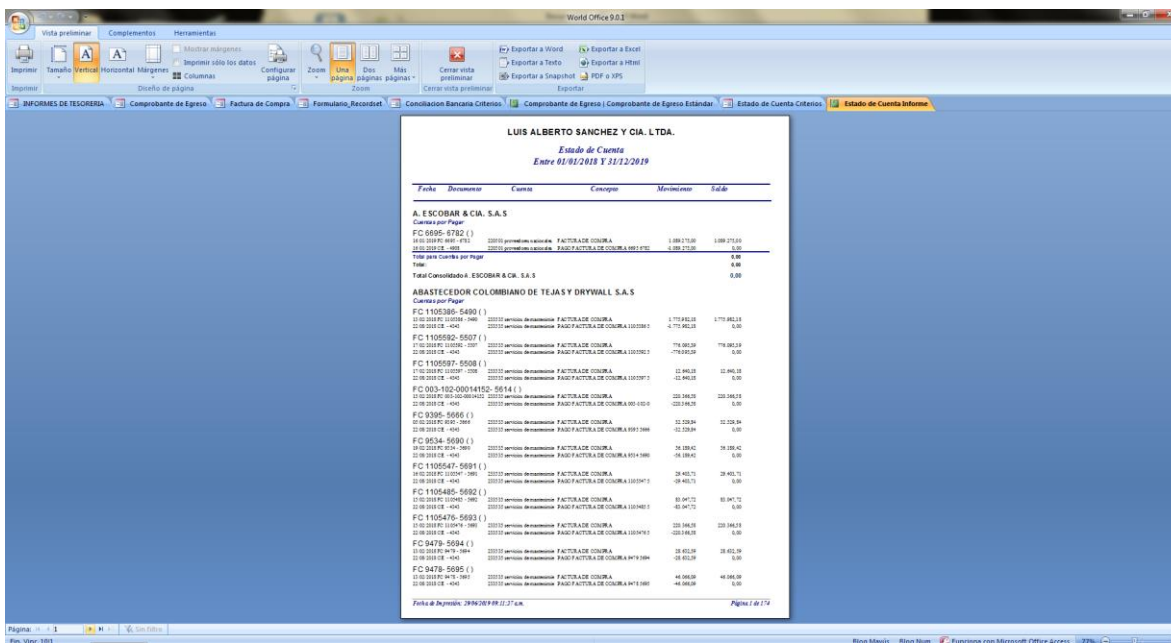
World Office 9.0.1

Vista preliminar Complementos Herramientas

Imprimir Tamaño Vertical Horizontal Márgenes Mostrar márgenes Imprimir sólo los datos Columnas Configurar página Zoom Una página Dos páginas Más páginas Cerrar vista preliminar Exportar a Word Exportar a Texto Exportar a Snapshot Exportar a Excel Exportar a Html PDF o XPS

Imprimir Diseño de página Zoom Cerrar vista preliminar Exportar

INFORMES DE TESORERIA Comprobante de Egreso Factura de Compra Formulario_Recordset Conciliacion Bancaria Criterios Comprobante de Egreso | Comprobante de Egreso Estándar Estado de Cuenta Criterios Estado de Cuenta Informe

LUIS ALBERTO SANCHEZ Y CIA. LTDA.

Estado de Cuenta
Entre 01/01/2018 Y 31/12/2019

| Fecha | Documento | Cuenta | Concepto | Movimiento | Saldo |
|---|---|---|---|---|---|

A. ESCOBAR & CIA. S.A.S
Cuentas por Pagar

FC 6695- 6782 ( )

Total para Cuentas por Pagar 0,00
Total: 0,00

Total Consolidado A. ESCOBAR & CIA. S.A.S 0,00

ABASTECEDOR COLOMBIANO DE TEJAS Y DRYWALL S.A.S
Cuentas por Pagar

FC 1105386- 5490 ( )

FC 1105592- 5507 ( )

FC 1105597- 5508 ( )

FC 003-102-00014152- 5614 ( )

FC 9395- 5666 ( )

FC 9534- 5690 ( )

FC 1105547- 5691 ( )

FC 1105485- 5692 ( )

FC 1105476- 5693 ( )

FC 9479- 5694 ( )

FC 9478- 5695 ( )

Fecha de Impresión: 20/06/2019 09:11:37 a.m.

Página 1 de 174

Página: 1 Sin filtro

Bloq Mayús Bloq Num Funciona con Microsoft Office Access